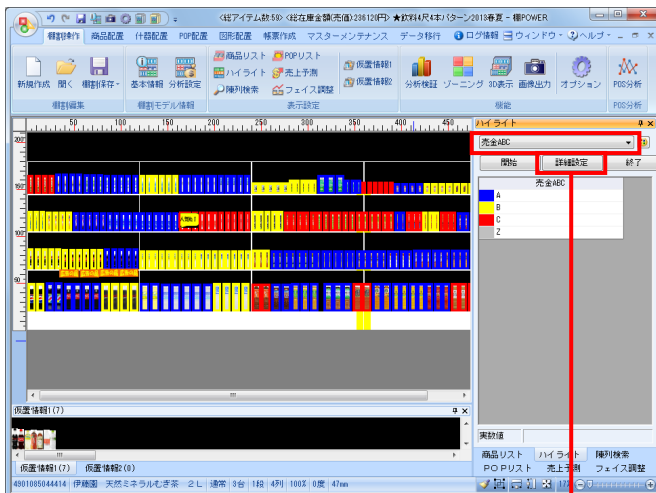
<総アイテム数:59> <総在庫金額(売価):236120円> ★飲料4尺4本パターン2013春夏 - 棚POWER

棚割操作 商品配置 什器配置 POP配置 図形配置 帳票作成 マスターメンテナンス データ移行 ログ情報 ウィンドウ ヘルプ

新規作成 開く 棚割保存 基本情報 分析設定 商品リスト POPリスト ハイライト 売上予測 陳列検索 フェイス調整 仮置情報1 仮置情報2 分析検証 ゾーニング 3D表示 画像出力 オプション POS分析

棚割編集 棚割モデル情報 表示設定 機能 POS分析

50 100 150 200 250 300 350 400 450

ハイライト
売金ABC
開始 詳細設定 終了

| 売金ABC |
|---|
| A |
| B |
| C |
| Z |

仮置情報1(7)
実数値
商品リスト ハイライト 陳列検索
POPリスト 売上予測 フェイス調整
仮置情報1(7) 仮置情報2(0)
4901085044414 伊藤園 天然ミネラルむぎ茶 2L 通常 3台 1段 4列 100% 0度 47mm